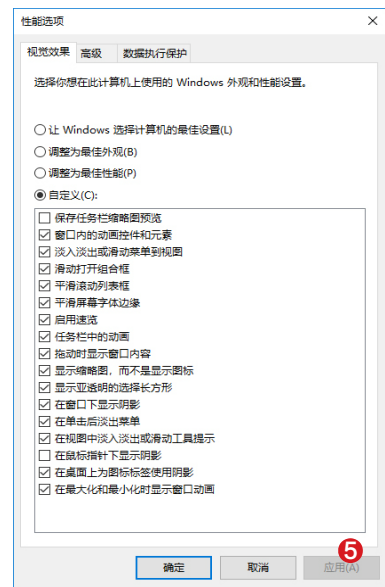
性能选项

视觉效果 高级 数据执行保护

选择你想在此计算机上使用的 Windows 外观和性能设置。

让 Windows 选择计算机的最佳设置(L)
调整为最佳外观(B)
调整为最佳性能(P)
自定义(C):

保存任务栏缩略图预览
窗口内的动画控件和元素
淡入淡出或滑动菜单到视图
滑动打开组合框
平滑滚动列表框
平滑屏幕字体边缘
启用速览
任务栏中的动画
拖动时显示窗口内容
显示缩略图，而不是显示图标
显示亚透明的选择长方形
在窗口下显示阴影
在单击后淡出菜单
在视图中淡入淡出或滑动工具提示
在鼠标指针下显示阴影
在桌面上为图标标签使用阴影
在最大化和最小化时显示窗口动画

5

确定 取消 应用(A)